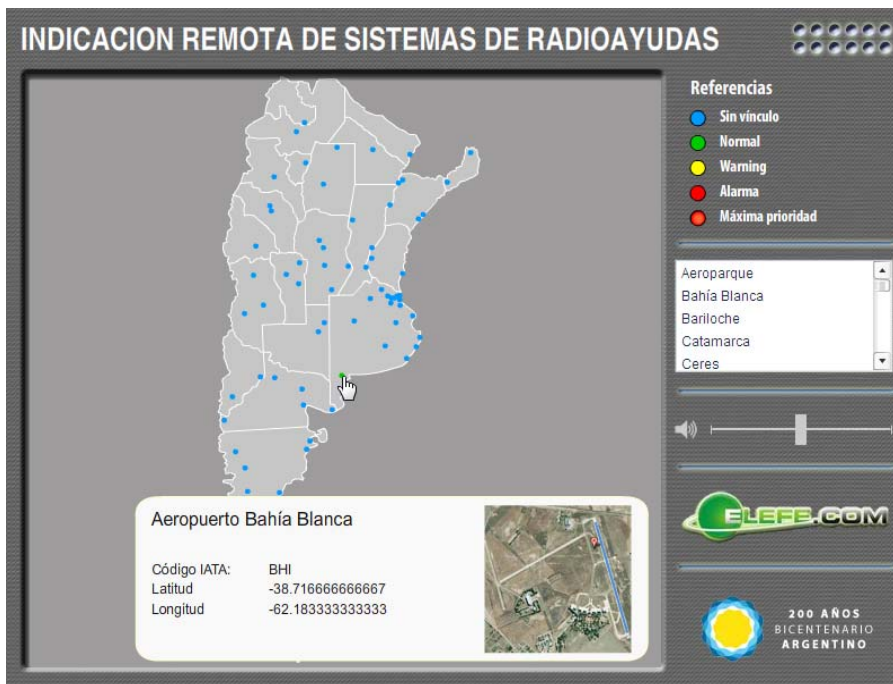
INDICACION REMOTA DE SISTEMAS DE RADIOAYUDAS

Referencias
Sin vínculo
Normal
Warning
Alarma
Máxima prioridad

Aeroparque
Bahía Blanca
Bariloche
Catamarca
Ceres

Aeropuerto Bahía Blanca

| Código IATA: | BHI |
|---|---|
| Latitud | -38.716666666667 |
| Longitud | -62.183333333333 |

ELEFE.COM

200 AÑOS
BICENTENARIO
ARGENTINO